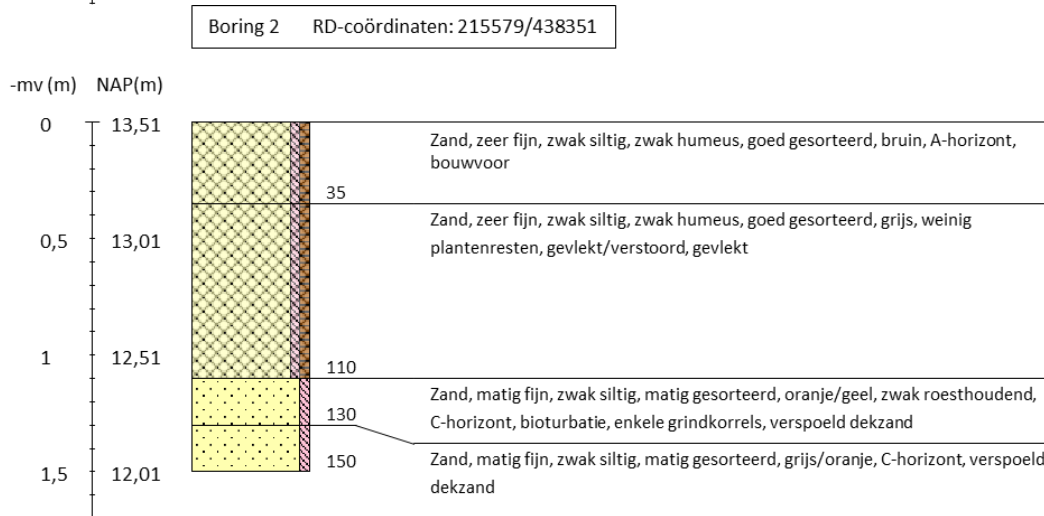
Boring 2 RD-coördinaten: 215579/438351

-mv (m) NAP(m)

0 13,51

0,5 13,01

1 12,51

1,5 12,01

Zand, zeer fijn, zwak siltig, zwak humeus, goed gesorteerd, bruin, A-horizont, bouwvoor

35

Zand, zeer fijn, zwak siltig, zwak humeus, goed gesorteerd, grijs, weinig plantenresten, gevlekt/verstoord, gevlekt

110

Zand, matig fijn, zwak siltig, matig gesorteerd, oranje/geel, zwak roesthoudend, C-horizont, bioturbatie, enkele grindkorrels, verspoeld dekzand

130

150

Zand, matig fijn, zwak siltig, matig gesorteerd, grijs/oranje, C-horizont, verspoeld dekzand